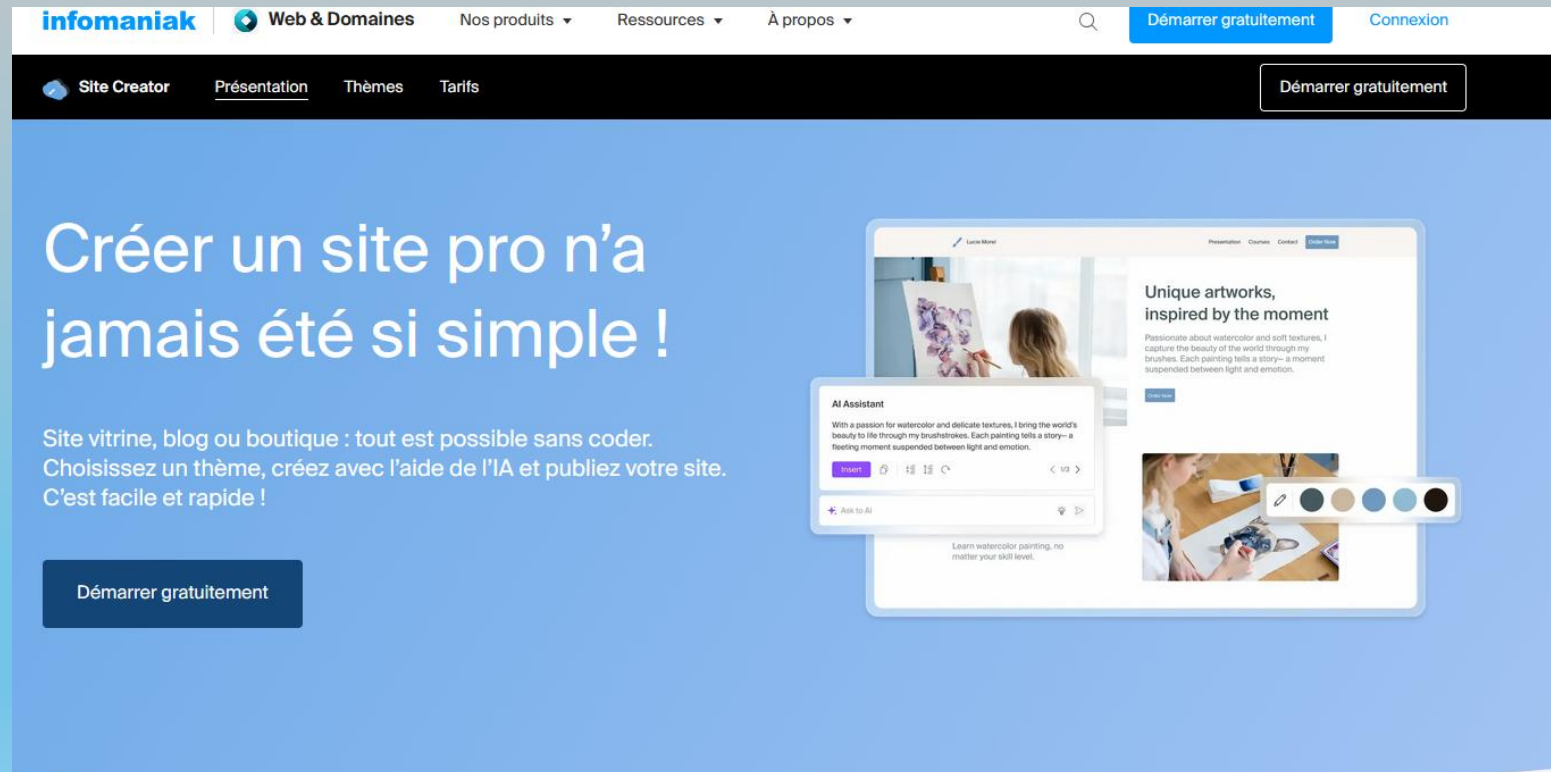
infomaniak Web & Domaines Nos produits Ressources À propos Démarrer gratuitement Connexion

Site Creator Présentation Thèmes Tarifs Démarrer gratuitement

Créer un site pro n'a jamais été si simple !

Site vitrine, blog ou boutique : tout est possible sans coder. Choisissez un thème, créez avec l'aide de l'IA et publiez votre site. C'est facile et rapide !

Démarrer gratuitement

Lucie Morel Presentation Courses Contact Order Now

Unique artworks, inspired by the moment

Passionate about watercolor and soft textures, I capture the beauty of the world through my brushes. Each painting tells a story— a moment suspended between light and emotion.

Order Now

AI Assistant

With a passion for watercolor and delicate textures, I bring the world's beauty to life through my brushstrokes. Each painting tells a story— a fleeting moment suspended between light and emotion.

Insert 1/3

Ask to AI

Learn watercolor painting, no matter your skill level.